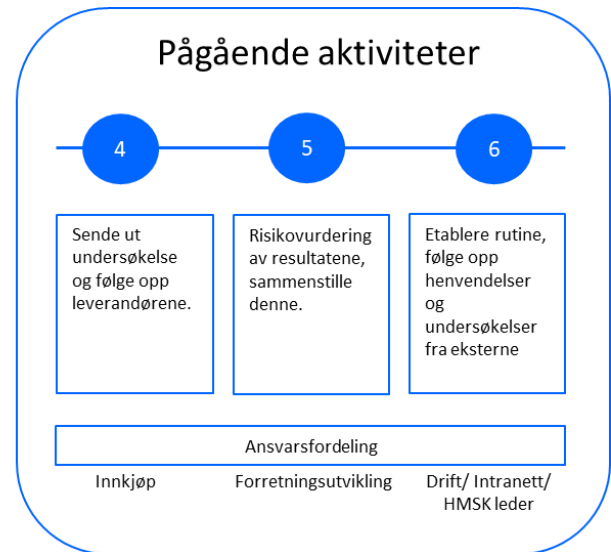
Pågående aktiviteter

4

5

6

Sende ut undersøkelse og følge opp leverandørene.

Risikovurdering av resultatene, sammenstille denne.

Etablere rutine, følge opp henvendelser og undersøkelser fra eksterne

Ansvarsfordeling

Innkjøp

Forretningsutvikling

Drift/ Intranett/ HMSK leder